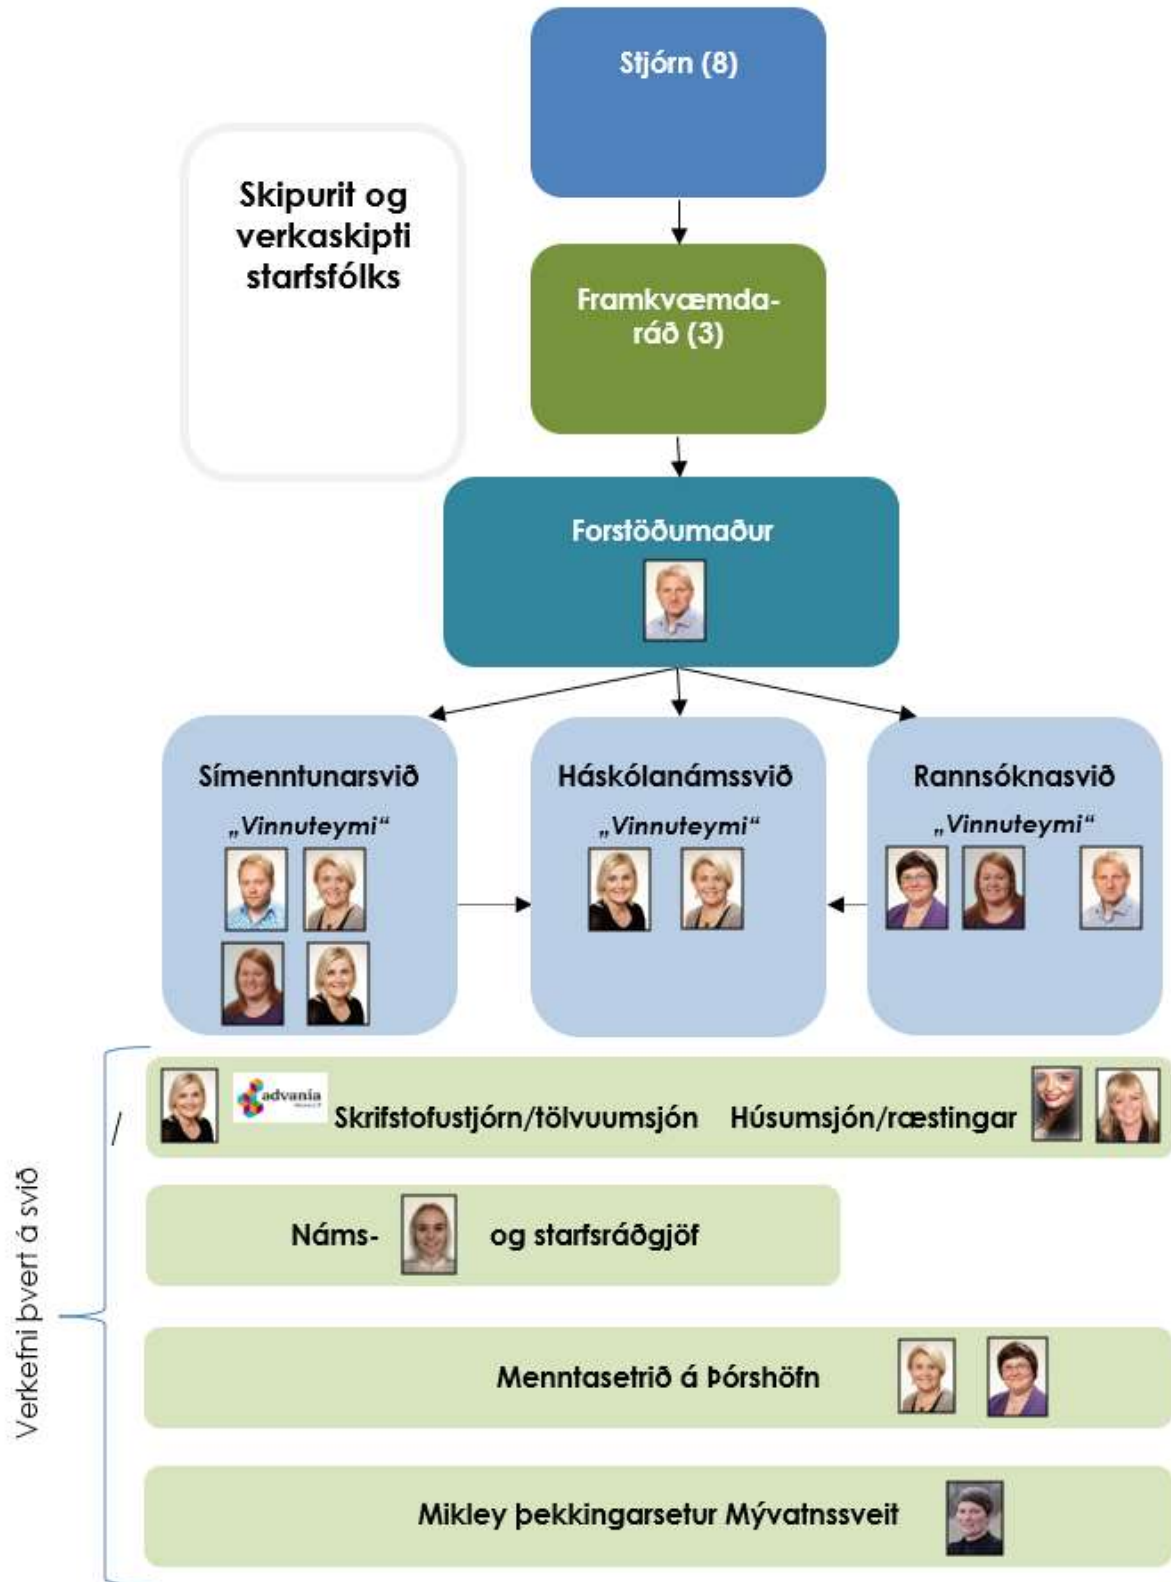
Skipurit og verkaskipti starfsfólks

Stjórn (8)

Framkvæmdaráð (3)

Forstöðumaður

Símenntunarsvið

„Vinnuteymi"

Háskólanámssvið

„Vinnuteymi"

Rannsóknasvið

„Vinnuteymi"

Verkefni þvert á svið

advania

Skrifstofustjórn/tölvuumsjón

Húsumsjón/ræstingar

Náms- og starfsráðgjöf

Menntasetrið á Þórshöfn

Mikley þekkingarsetur Mývatnssveit